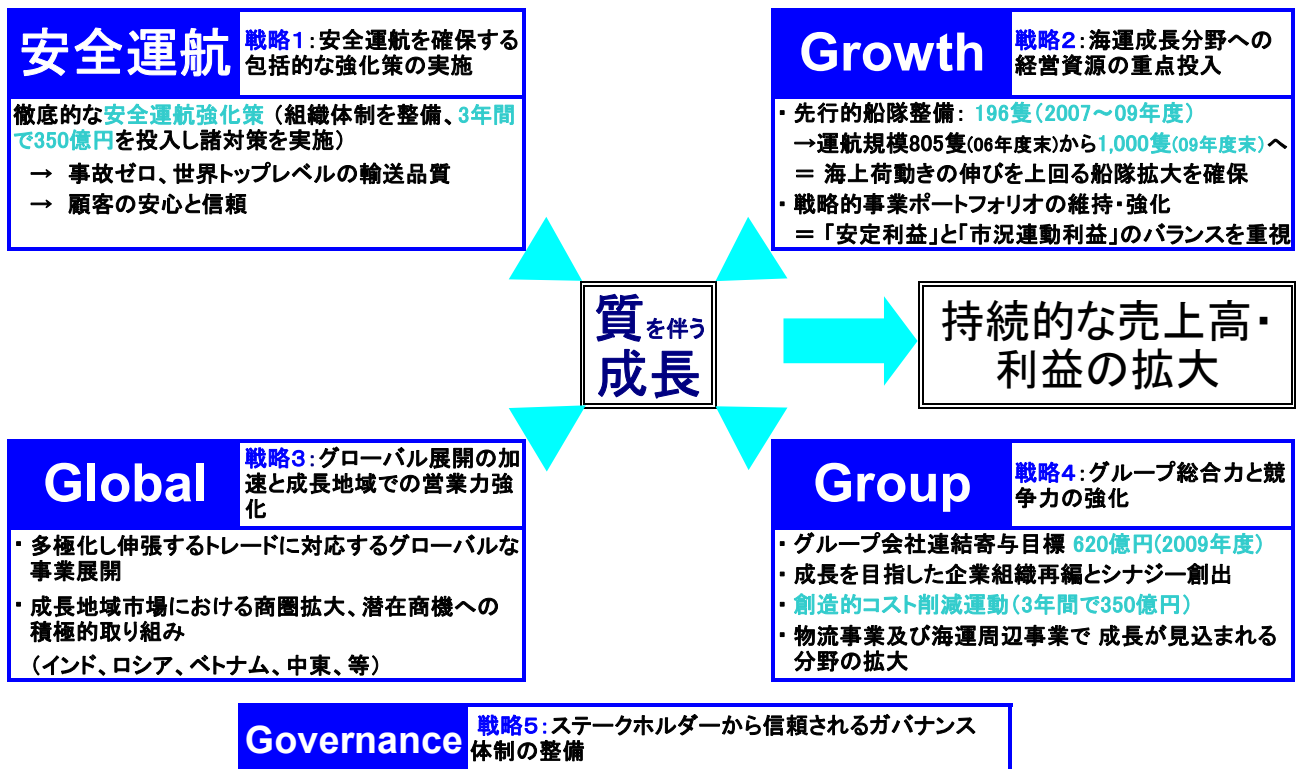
安全運航

戦略1：安全運航を確保する包括的な強化策の実施

徹底的な安全運航強化策（組織体制を整備、3年間で350億円を投入し諸対策を実施）
→ 事故ゼロ、世界トップレベルの輸送品質
→ 顧客の安心と信頼

Growth

戦略2：海運成長分野への経営資源の重点投入

・先行的船隊整備：196隻（2007～09年度）
→運航規模805隻(06年度末)から1,000隻(09年度末)へ
＝ 海上荷動きの伸びを上回る船隊拡大を確保
・戦略的事業ポートフォリオの維持・強化
＝「安定利益」と「市況連動利益」のバランスを重視

質を伴う成長

持続的な売上高・利益の拡大

Global

戦略3：グローバル展開の加速と成長地域での営業力強化

・多極化し伸張するトレードに対応するグローバルな事業展開
・成長地域市場における商圏拡大、潜在商機への積極的取り組み
（インド、ロシア、ベトナム、中東、等）

Group

戦略4：グループ総合力と競争力の強化

・グループ会社連結寄与目標 620億円(2009年度)
・成長を目指した企業組織再編とシナジー創出
・創造的コスト削減運動（3年間で350億円）
・物流事業及び海運周辺事業で 成長が見込まれる分野の拡大

Governance

戦略5：ステークホルダーから信頼されるガバナンス体制の整備